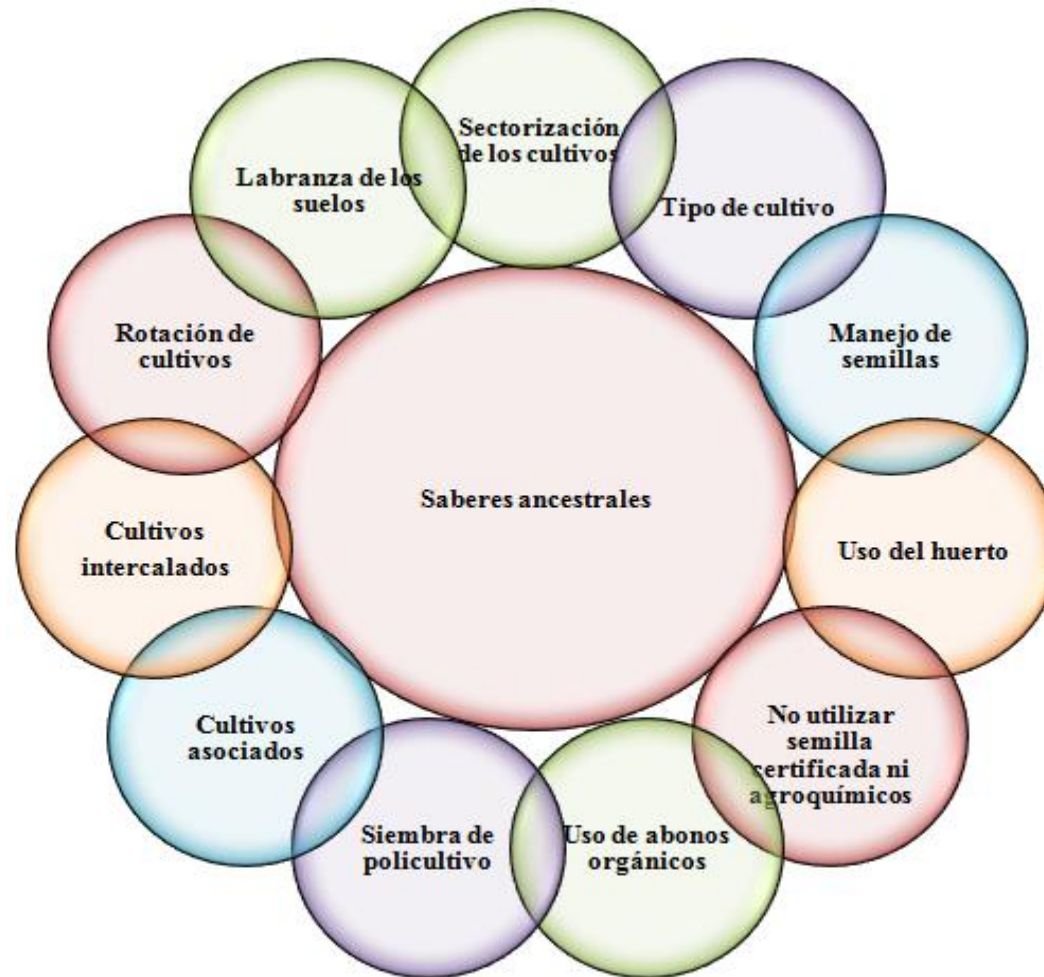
Sectorización de los cultivos

Labranza de los suelos

Tipo de cultivo

Rotación de cultivos

Manejo de semillas

Saberes ancestrales

Cultivos intercalados

Uso del huerto

Cultivos asociados

No utilizar semilla certificada ni agroquímicos

Siembra de policultivo

Uso de abonos orgánicos